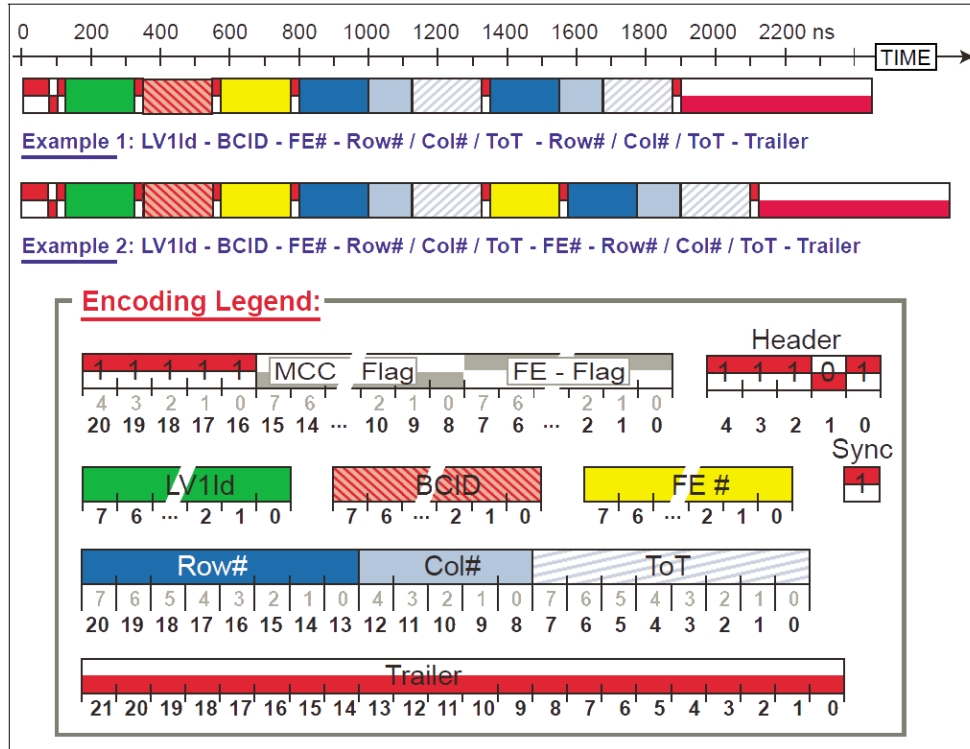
0 200 400 600 800 1000 1200 1400 1600 1800 2000 2200 ns TIME

Example 1: LV1Id - BCID - FE# - Row# / Col# / ToT - Row# / Col# / ToT - Trailer

Example 2: LV1Id - BCID - FE# - Row# / Col# / ToT - FE# - Row# / Col# / ToT - Trailer

Encoding Legend:

1 1 1 1 1 MCC Flag FE - Flag
4 3 2 1 0 7 6 ... 2 1 0 7 6 ... 2 1 0
20 19 18 17 16 15 14 ... 10 9 8 7 6 ... 2 1 0

Header
1 1 1 0 1
4 3 2 1 0

Sync
1

LV1Id
7 6 ... 2 1 0

BCID
7 6 ... 2 1 0

FE #
7 6 ... 2 1 0

Row# Col# ToT
7 6 5 4 3 2 1 0 4 3 2 1 0 7 6 5 4 3 2 1 0
20 19 18 17 16 15 14 13 12 11 10 9 8 7 6 5 4 3 2 1 0

Trailer
21 20 19 18 17 16 15 14 13 12 11 10 9 8 7 6 5 4 3 2 1 0